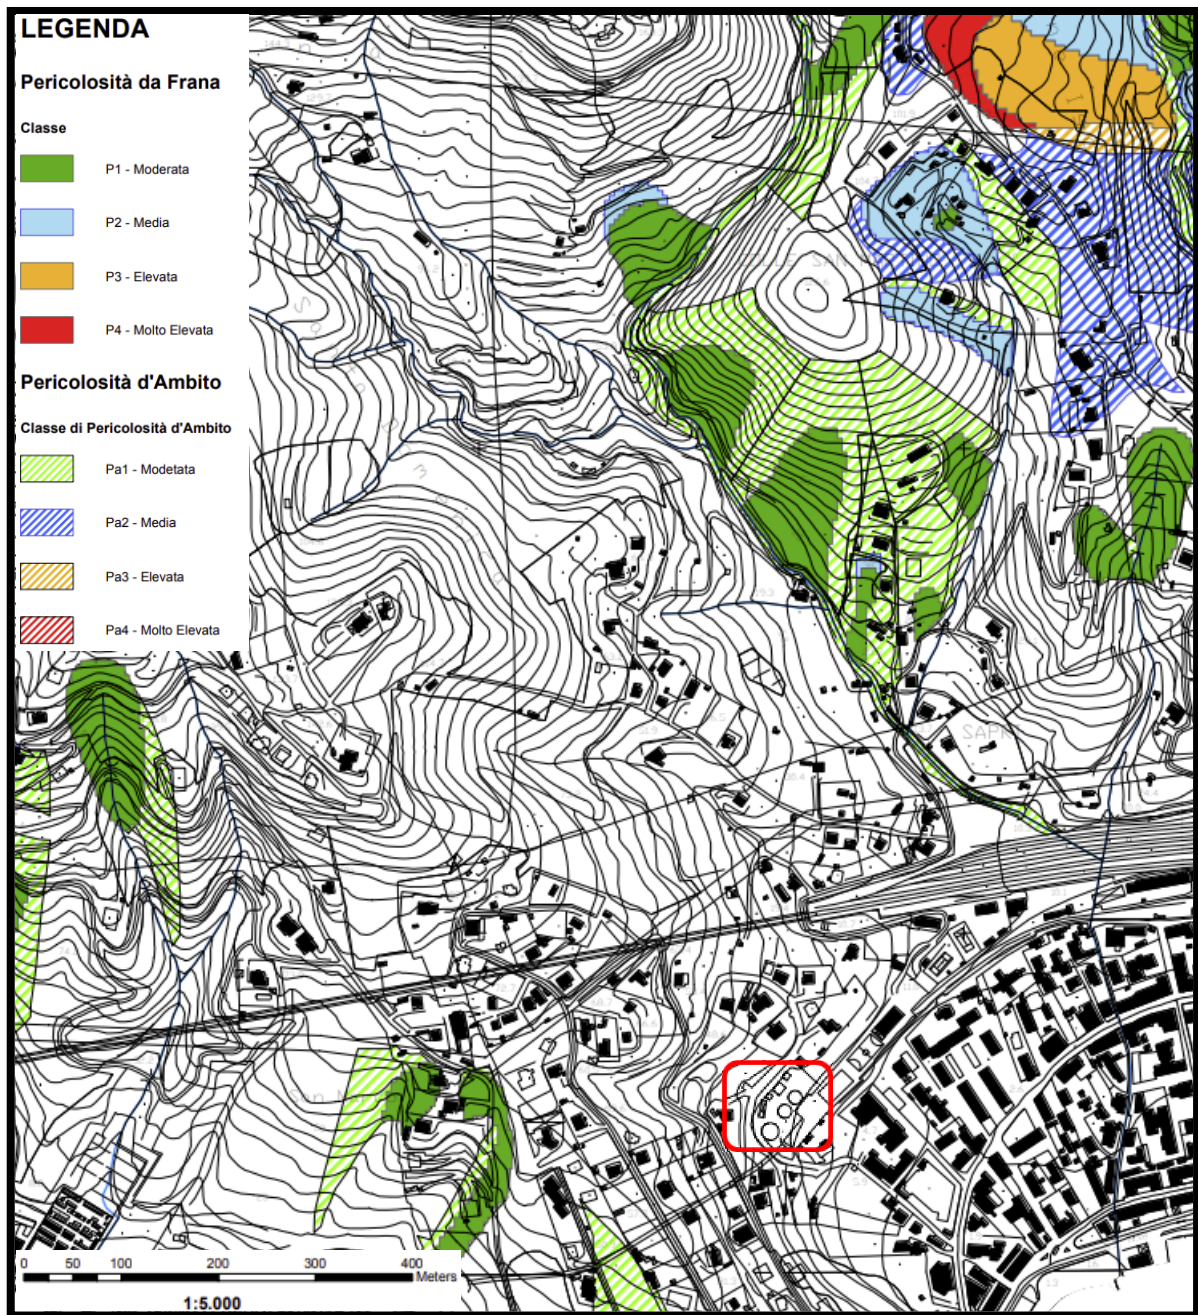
LEGENDA

Pericolosità da Frana

Classe

P1 - Moderata

P2 - Media

P3 - Elevata

P4 - Molto Elevata

Pericolosità d'Ambito

Classe di Pericolosità d'Ambito

Pa1 - Modetata

Pa2 - Media

Pa3 - Elevata

Pa4 - Molto Elevata

0 50 100 200 300 400 Meters

1:5.000